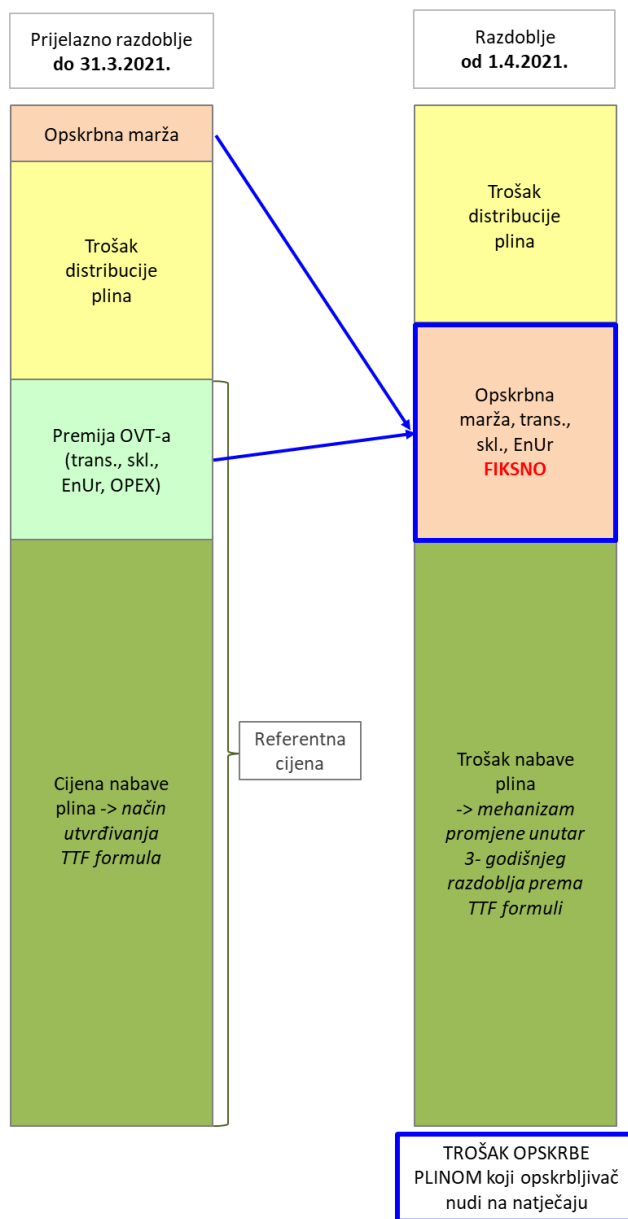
Prijelazno razdoblje
do 31.3.2021.

Razdoblje
od 1.4.2021.

Opskrbna marža

Trošak distribucije plina

Premija OVT-a (trans., skl., EnUr, OPEX)

Cijena nabave plina -> način utvrđivanja TTF formula

Referentna cijena

Trošak distribucije plina

Opskrbna marža, trans., skl., EnUr
FIKSNO

Trošak nabave plina -> mehanizam promjene unutar 3- godišnjeg razdoblja prema TTF formuli

TROŠAK OPSKRBE PLINOM koji opskrbljivač nudi na natječaju